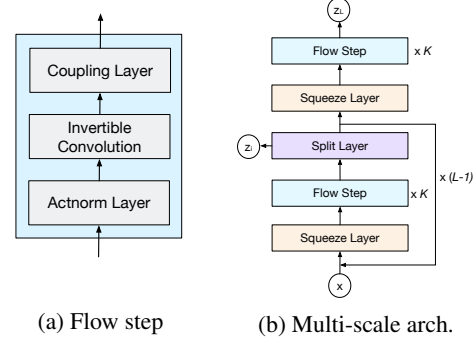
Coupling Layer

Invertible Convolution

Actnorm Layer

$z_L$

Flow Step $\times K$

Squeeze Layer

$z_i$

Split Layer

$\times (L-1)$

Flow Step $\times K$

Squeeze Layer

x

(a) Flow step

(b) Multi-scale arch.